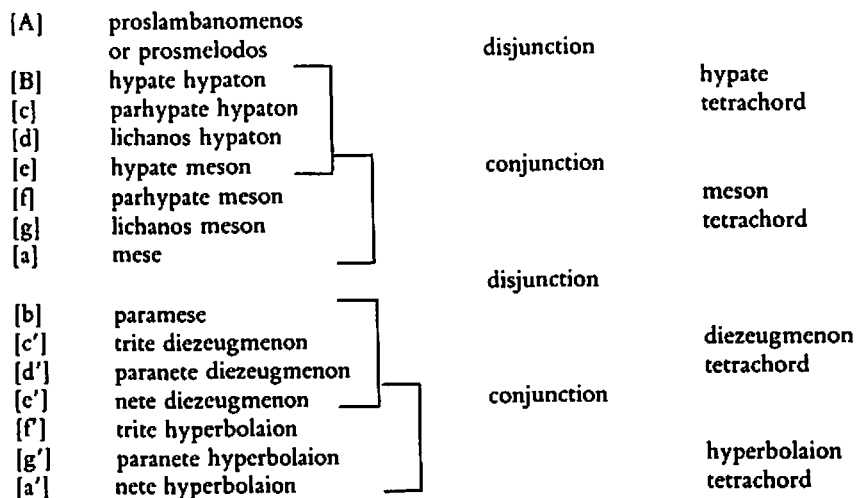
[A] proslambanomenos or prosmelodos

disjunction

[B] hypate hypaton
[c] parhypate hypaton
[d] lichanos hypaton
[e] hypate meson

hypate tetrachord

conjunction

[f] parhypate meson
[g] lichanos meson
[a] mese

meson tetrachord

disjunction

[b] paramese
[c'] trite diezeugmenon
[d'] paranete diezeugmenon
[e'] nete diezeugmenon

diezeugmenon tetrachord

conjunction

[f'] trite hyperbolaion
[g'] paranete hyperbolaion
[a'] nete hyperbolaion

hyperbolaion tetrachord